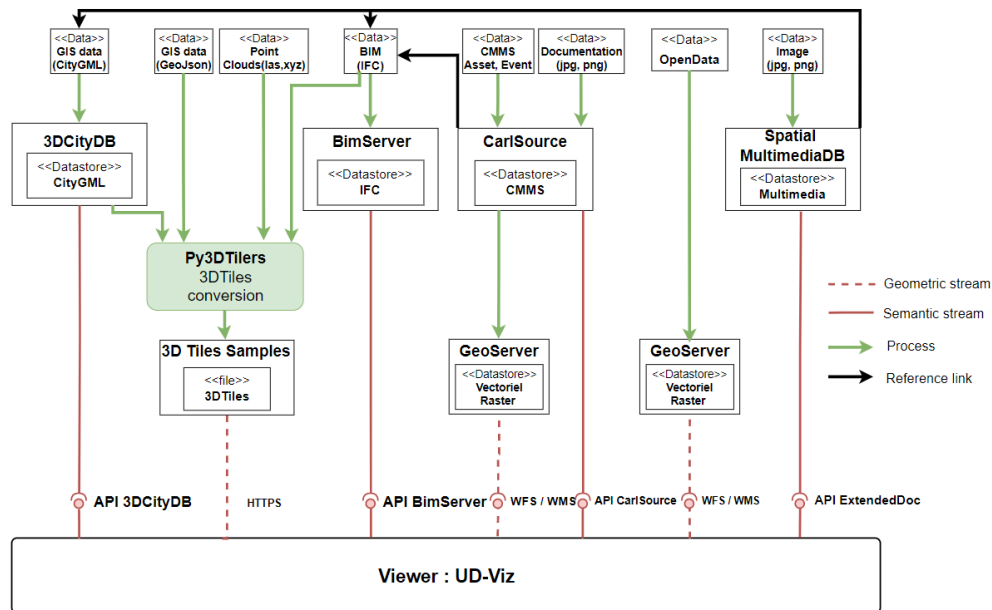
<<Data>>
GIS data
(CityGML)

<<Data>>
GIS data
(GeoJson)

<<Data>>
Point
Clouds(las,xyz)

<<Data>>
BIM
(IFC)

<<Data>>
CMMS
Asset, Event

<<Data>>
Documentation
(jpg, png)

<<Data>>
OpenData

<<Data>>
Image
(jpg, png)

3DCityDB
<<Datastore>>
CityGML

BimServer
<<Datastore>>
IFC

CarlSource
<<Datastore>>
CMMS

Spatial
MultimediaDB
<<Datastore>>
Multimedia

Py3DTilers
3DTiles
conversion

3D Tiles Samples
<<file>>
3DTiles

GeoServer
<<Datastore>>
Vectoriel
Raster

GeoServer
<<Datastore>>
Vectoriel
Raster

Geometric stream
Semantic stream
Process
Reference link

API 3DCityDB
HTTPS
API BimServer
WFS / WMS
API CarlSource
WFS / WMS
API ExtendedDoc

Viewer : UD-Viz